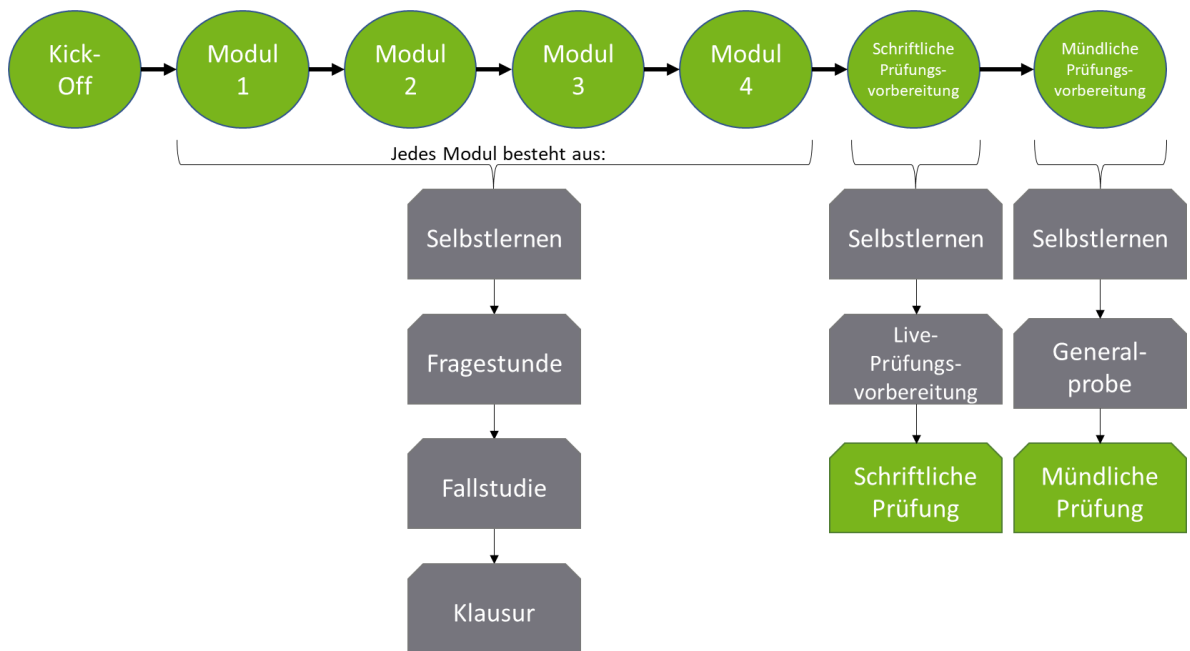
Kick-Off

Modul 1

Modul 2

Modul 3

Modul 4

Schriftliche Prüfungs-vorbereitung

Mündliche Prüfungs-vorbereitung

Jedes Modul besteht aus:

Selbstlernen

Fragestunde

Fallstudie

Klausur

Selbstlernen

Live-Prüfungs-vorbereitung

Schriftliche Prüfung

Selbstlernen

General-probe

Mündliche Prüfung